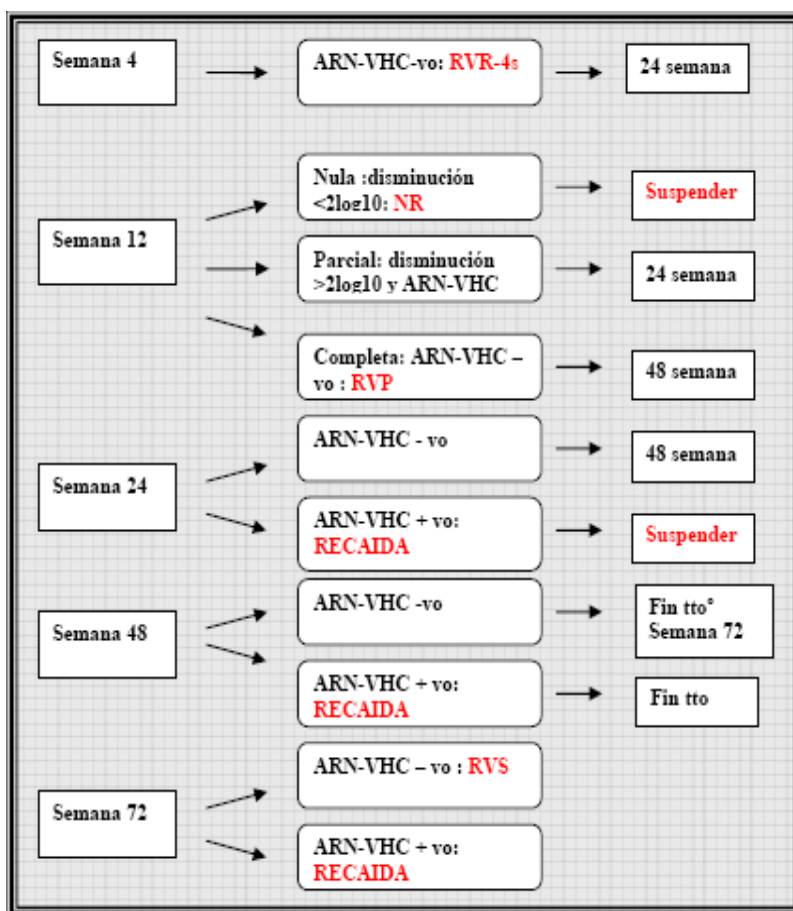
Semana 4

ARN-VHC-vo: RVR-4s

24 semana

Nula :disminución <2log10: NR

Suspender

Semana 12

Parcial: disminución >2log10 y ARN-VHC

24 semana

Completa: ARN-VHC – vo : RVP

48 semana

ARN-VHC - vo

48 semana

Semana 24

ARN-VHC + vo: RECAIDA

Suspender

ARN-VHC -vo

Fin tto° Semana 72

Semana 48

ARN-VHC + vo: RECAIDA

Fin tto

ARN-VHC – vo : RVS

Semana 72

ARN-VHC + vo: RECAIDA